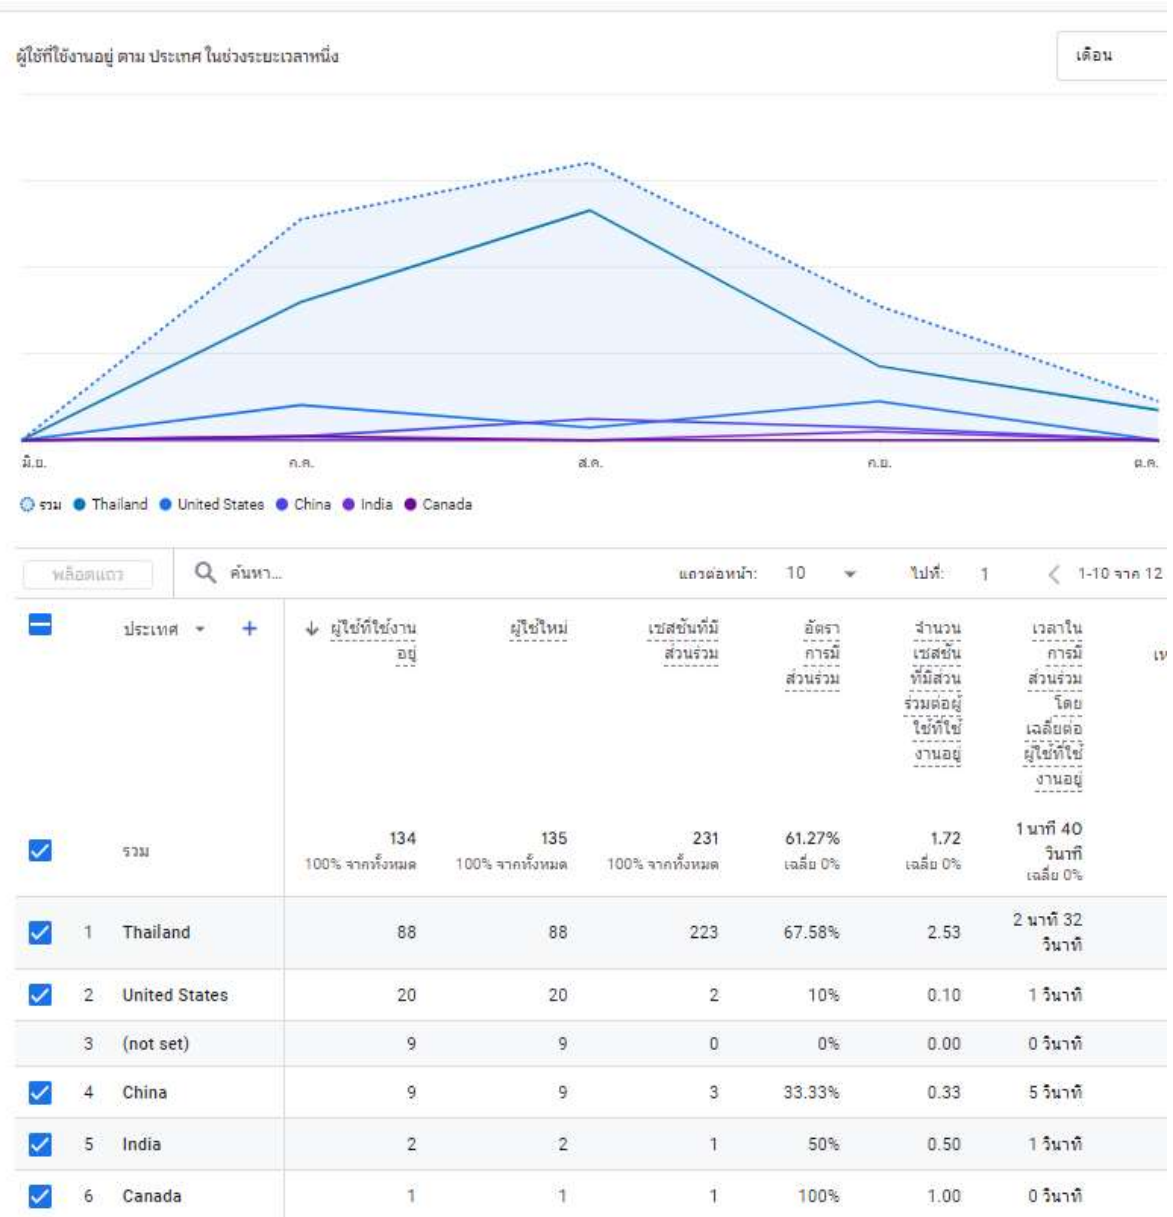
ผู้ใช้ที่ใช้งานอยู่ ตาม ประเทศ ในช่วงระยะเวลาหนึ่ง

เดือน

มิ.ย. ก.ค. ส.ค. ก.ย. ต.ค.

รวม Thailand United States China India Canada

พล็อตแถว

ค้นหา...

แถวต่อหน้า: 10

ไปที่: 1

1-10 จาก 12

| | ประเทศ | ผู้ใช้ที่ใช้งานอยู่ | ผู้ใช้ใหม่ | เซสชันที่มีส่วนร่วม | อัตราการมีส่วนร่วม | จำนวนเซสชันที่มีส่วนร่วมต่อผู้ใช้ที่ใช้งานอยู่ | เวลาในการมีส่วนร่วมโดยเฉลี่ยต่อผู้ใช้ที่ใช้งานอยู่ |
|---|---|---|---|---|---|---|---|
| | รวม | 134 100% จากทั้งหมด | 135 100% จากทั้งหมด | 231 100% จากทั้งหมด | 61.27% เฉลี่ย 0% | 1.72 เฉลี่ย 0% | 1 นาที 40 วินาที เฉลี่ย 0% |
| 1 | Thailand | 88 | 88 | 223 | 67.58% | 2.53 | 2 นาที 32 วินาที |
| 2 | United States | 20 | 20 | 2 | 10% | 0.10 | 1 วินาที |
| 3 | (not set) | 9 | 9 | 0 | 0% | 0.00 | 0 วินาที |
| 4 | China | 9 | 9 | 3 | 33.33% | 0.33 | 5 วินาที |
| 5 | India | 2 | 2 | 1 | 50% | 0.50 | 1 วินาที |
| 6 | Canada | 1 | 1 | 1 | 100% | 1.00 | 0 วินาที |